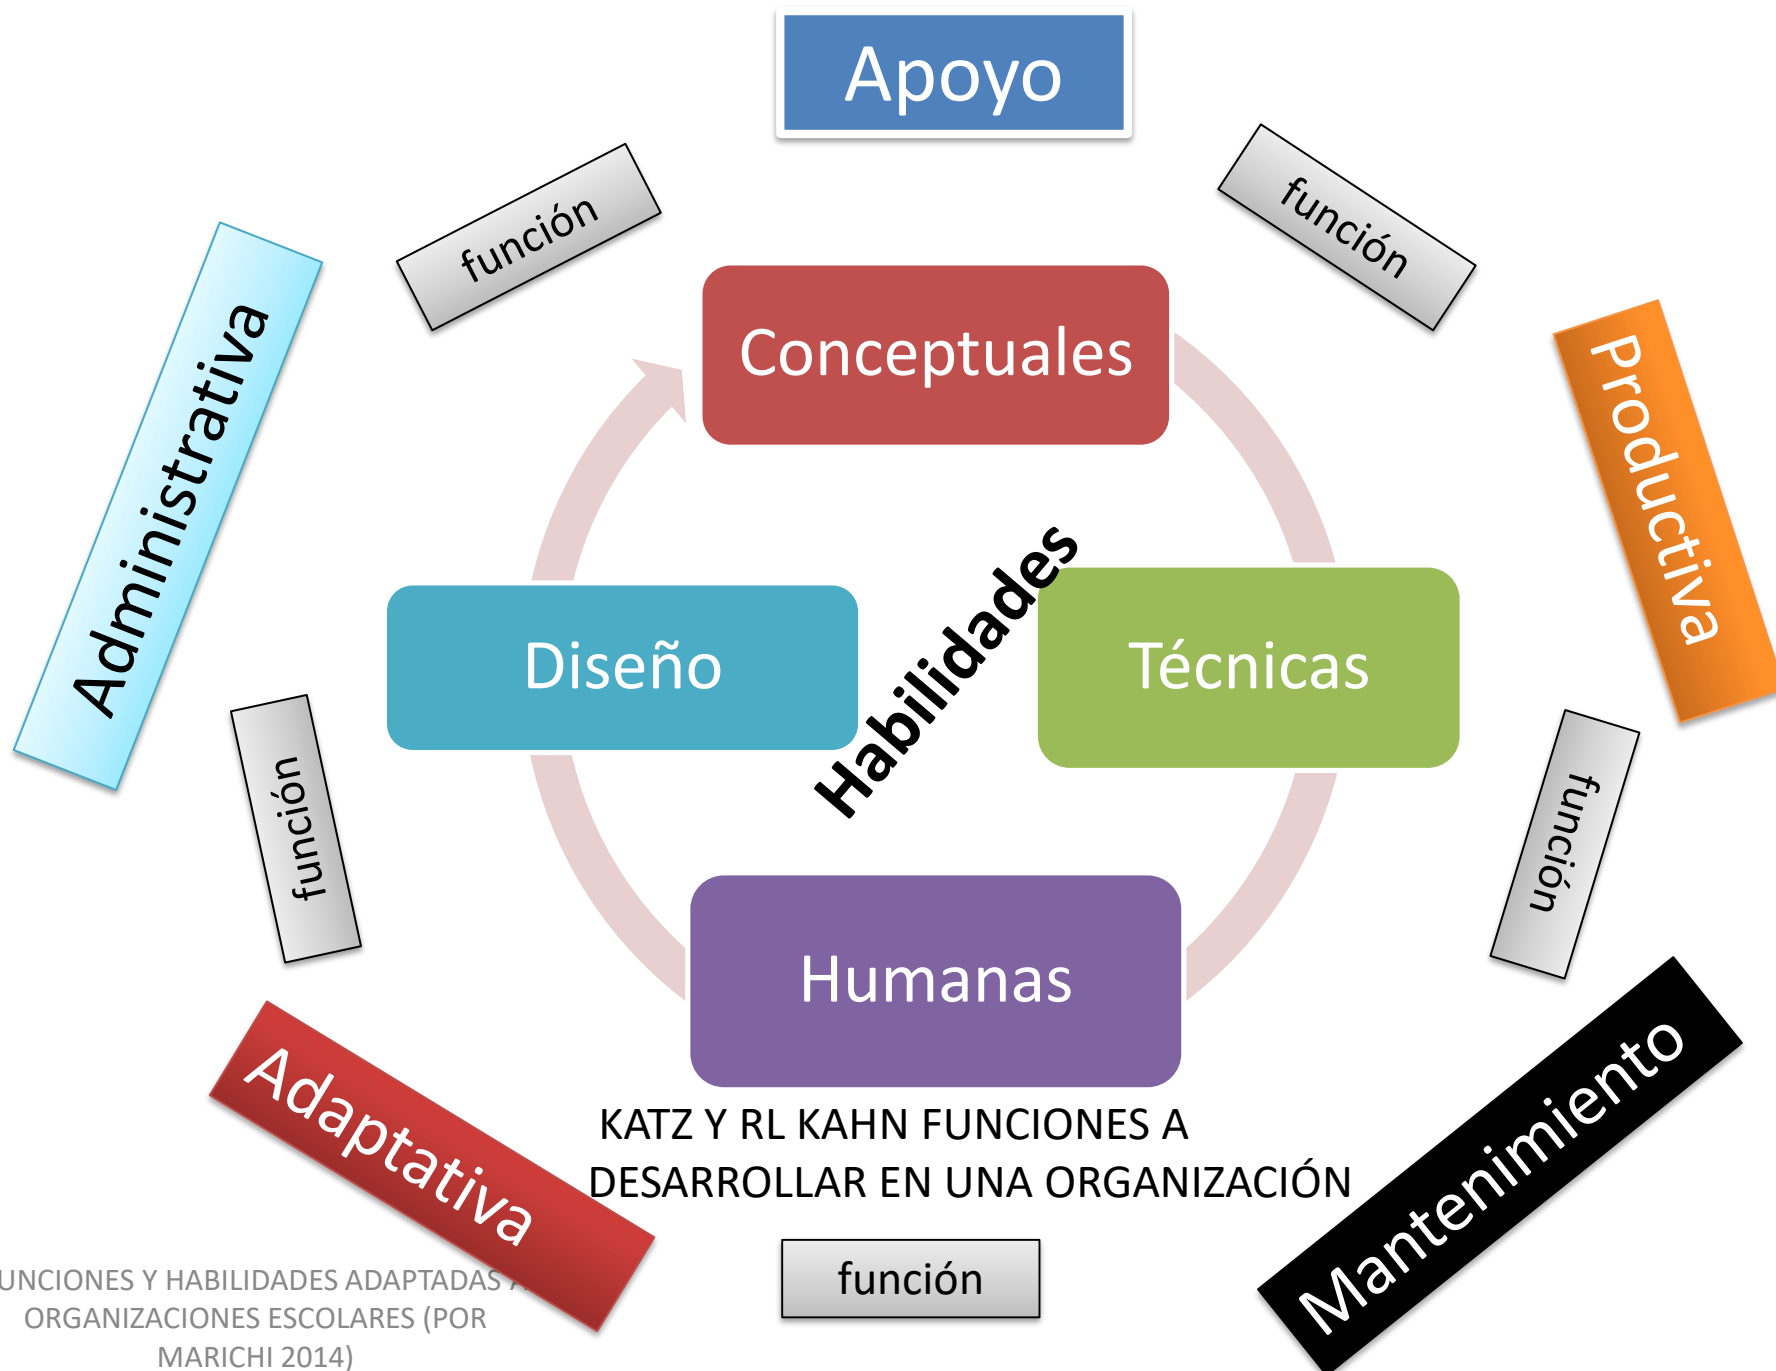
Apoyo

función

función

Administrativa

Productiva

Conceptuales

Diseño

Habilidades

Técnicas

función

función

Humanas

Adaptativa

Mantenimiento

KATZ Y RL KAHN FUNCIONES A DESARROLLAR EN UNA ORGANIZACIÓN

función

UNCIONES Y HABILIDADES ADAPTADAS A ORGANIZACIONES ESCOLARES (POR MARICHI 2014)